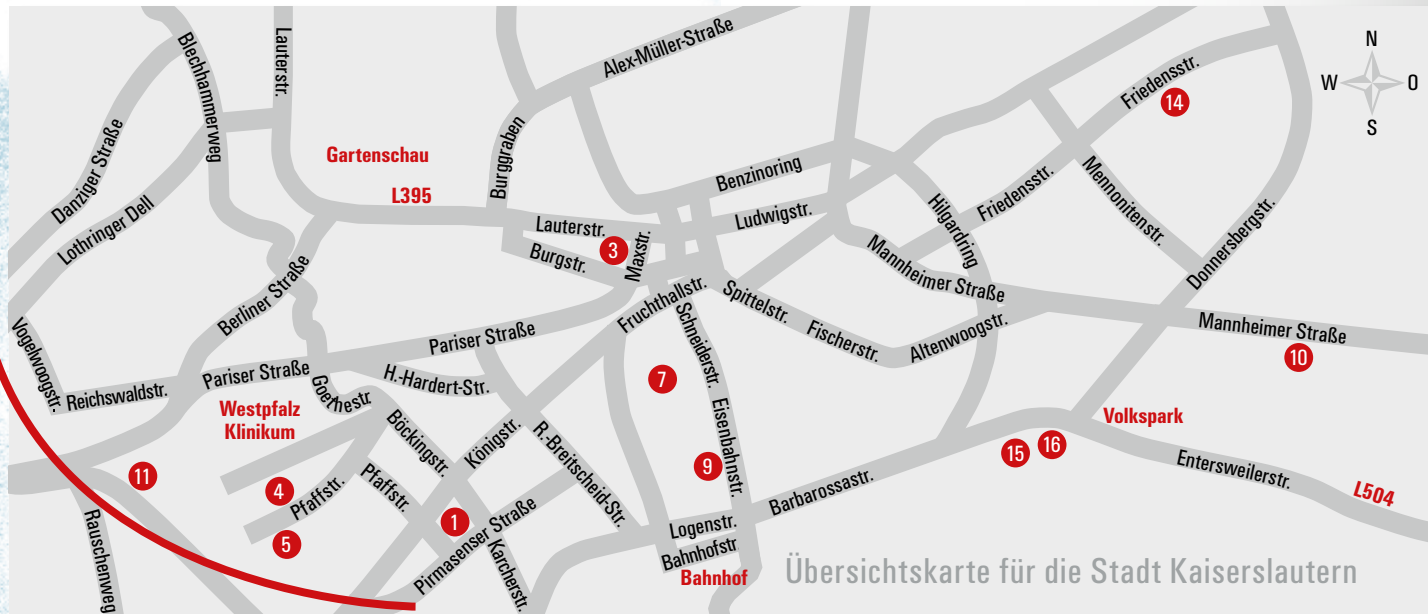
N
W
O
S

Lauterstr.
Blechhammerweg
Alex-Müller-Straße
Friedensstr.
14
Gartenschau
L395
Burggraben
Benzinoring
Danziger Straße
Lothringer Dell
Lauterstr.
Ludwigstr.
Hilgardring
Friedensstr.
Mennonitenstr.
Donnersbergstr.
3
Burgstr.
Maxstr.
Mannheimer Straße
Berliner Straße
Fruchthallstr.
Spittelstr.
Fischerstr.
Altenwoogstr.
Mannheimer Straße
Vogelwoogstr.
Pariser Straße
Schneiderstr.
10
Reichswaldstr.
Pariser Straße
Goethestr.
H.-Hardert-Str.
7
Westpfalz Klinikum
Eisenbahnstr.
Volkspark
Böckingstr.
Königstr.
R.-Breitscheid-Str.
15
16
11
9
Entersweilerstr.
4
Pfaffstr.
Pfaffstr.
Barbarossastr.
L504
Rauschenweg
1
Pirmasenser Straße
Logenstr.
5
Karcherstr.
Bahnhofstr.
Bahnhof
Übersichtskarte für die Stadt Kaiserslautern